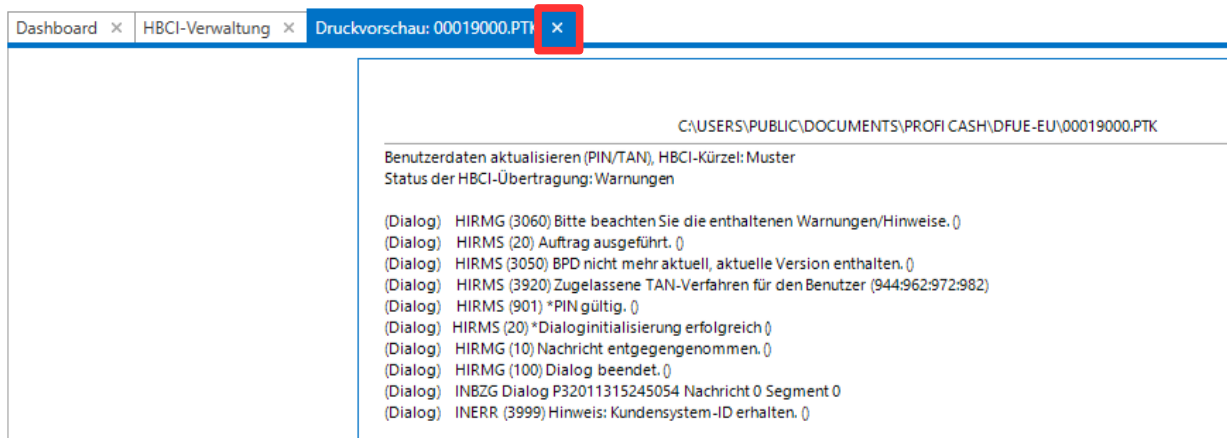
Dashboard ×   HBCI-Verwaltung ×   Druckvorschau: 00019000.PTK ×

C:\USERS\PUBLIC\DOCUMENTS\PROFI CASH\DFUE-EU\00019000.PTK

Benutzerdaten aktualisieren (PIN/TAN), HBCI-Kürzel: Muster
Status der HBCI-Übertragung: Warnungen

(Dialog) HIRMG (3060) Bitte beachten Sie die enthaltenen Warnungen/Hinweise. ()
(Dialog) HIRMS (20) Auftrag ausgeführt. ()
(Dialog) HIRMS (3050) BPD nicht mehr aktuell, aktuelle Version enthalten. ()
(Dialog) HIRMS (3920) Zugelassene TAN-Verfahren für den Benutzer (944:962:972:982)
(Dialog) HIRMS (901) *PIN gültig. ()
(Dialog) HIRMS (20) *Dialoginitialisierung erfolgreich ()
(Dialog) HIRMG (10) Nachricht entgegengenommen. ()
(Dialog) HIRMG (100) Dialog beendet. ()
(Dialog) INBZG Dialog P32011315245054 Nachricht 0 Segment 0
(Dialog) INERR (3999) Hinweis: Kundensystem-ID erhalten. ()